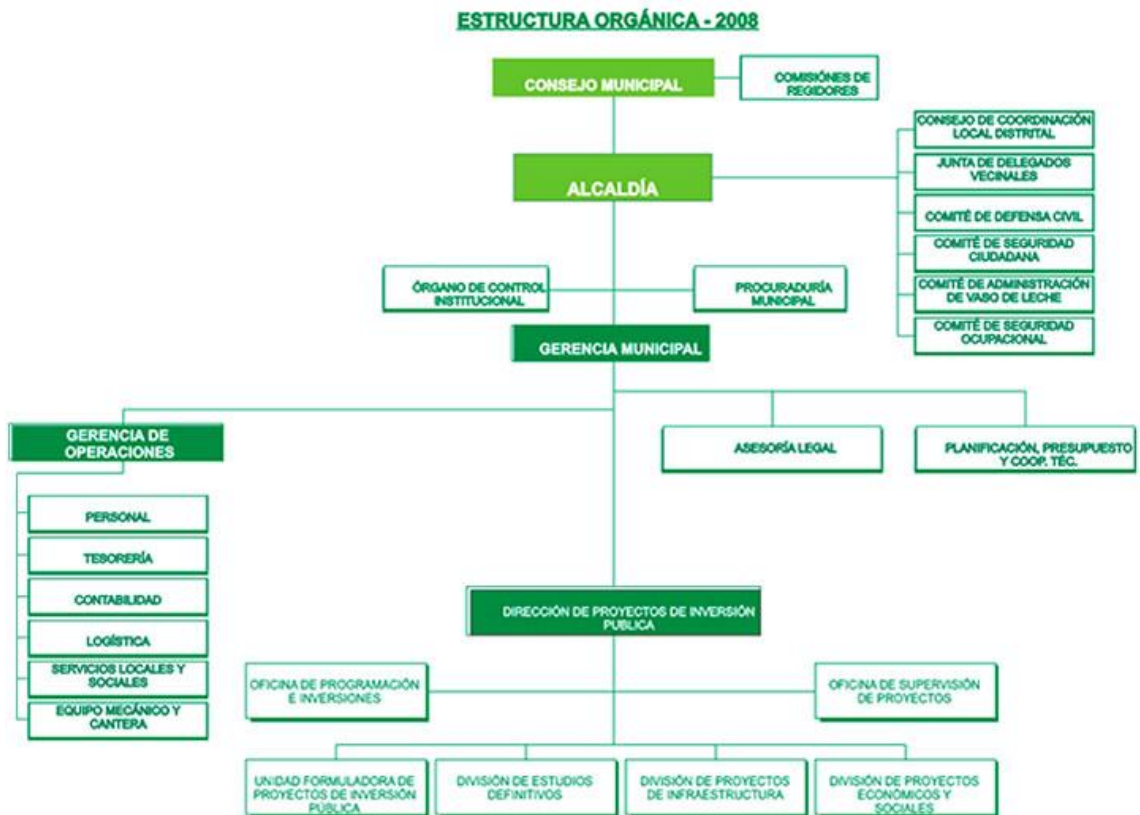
ESTRUCTURA ORGÁNICA - 2008

CONSEJO MUNICIPAL

COMISIÓNES DE REGIDORES

CONSEJO DE COORDINACIÓN LOCAL DISTRITAL

JUNTA DE DELEGADOS VECINALES

COMITÉ DE DEFENSA CIVIL

COMITÉ DE SEGURIDAD CIUDADANA

COMITÉ DE ADMINISTRACIÓN DE VASO DE LECHE

COMITÉ DE SEGURIDAD OCUPACIONAL

ALCALDÍA

ÓRGANO DE CONTROL INSTITUCIONAL

PROCURADURÍA MUNICIPAL

GERENCIA MUNICIPAL

GERENCIA DE OPERACIONES

ASESORÍA LEGAL

PLANIFICACIÓN, PRESUPUESTO Y COOP. TÉC.

PERSONAL

TESORERÍA

CONTABILIDAD

LOGÍSTICA

SERVICIOS LOCALES Y SOCIALES

EQUIPO MECÁNICO Y CANTERA

DIRECCIÓN DE PROYECTOS DE INVERSIÓN PUBLICA

OFICINA DE PROGRAMACIÓN E INVERSIONES

OFICINA DE SUPERVISIÓN DE PROYECTOS

UNIDAD FORMULADORA DE PROYECTOS DE INVERSIÓN PUBLICA

DIVISIÓN DE ESTUDIOS DEFINITIVOS

DIVISIÓN DE PROYECTOS DE INFRAESTRUCTURA

DIVISIÓN DE PROYECTOS ECONÓMICOS Y SOCIALES